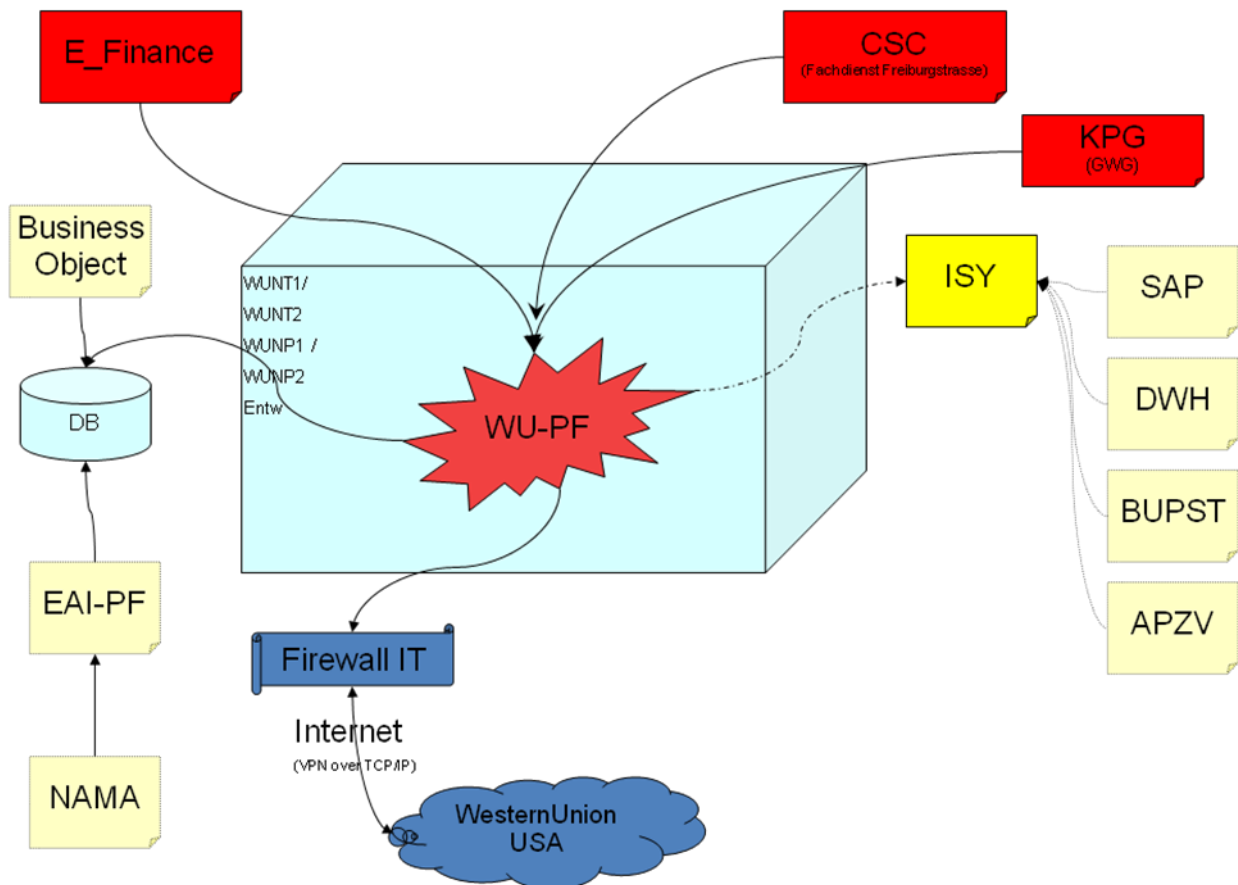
E_Finance

CSC
(Fachdienst Freiburgstrasse)

KPG
(GWG)

Business Object

WUNT1/
WUNT2
WUNP1 /
WUNP2
Entw

ISY

SAP

DWH

BUPST

APZV

DB

WU-PF

EAI-PF

Firewall IT

Internet
(VPN over TCP/IP)

NAMA

WesternUnion
USA